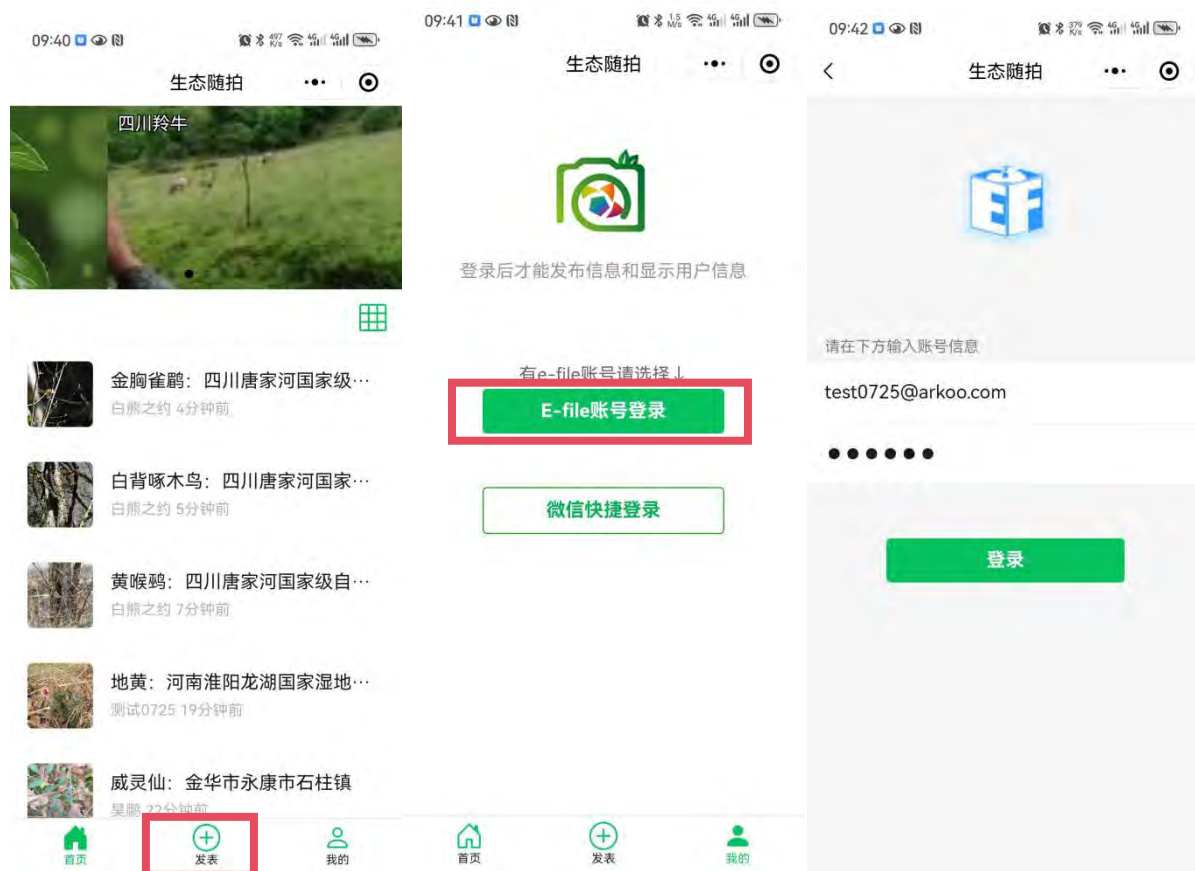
09:40

生态随拍

四川羚牛

金胸雀鹛：四川唐家河国家级…
白熊之约 4分钟前

白背啄木鸟：四川唐家河国家…
白熊之约 5分钟前

黄喉鹀：四川唐家河国家级自…
白熊之约 7分钟前

地黄：河南淮阳龙湖国家湿地…
测试0725 19分钟前

威灵仙：金华市永康市石柱镇
昊鹏 22分钟前

首页
发表
我的

09:41

生态随拍

登录后才能发布信息和显示用户信息

有e-file账号请选择↓

E-file账号登录

微信快捷登录

首页
发表
我的

09:42

生态随拍

请在下方输入账号信息

test0725@arkoo.com

••••••

登录